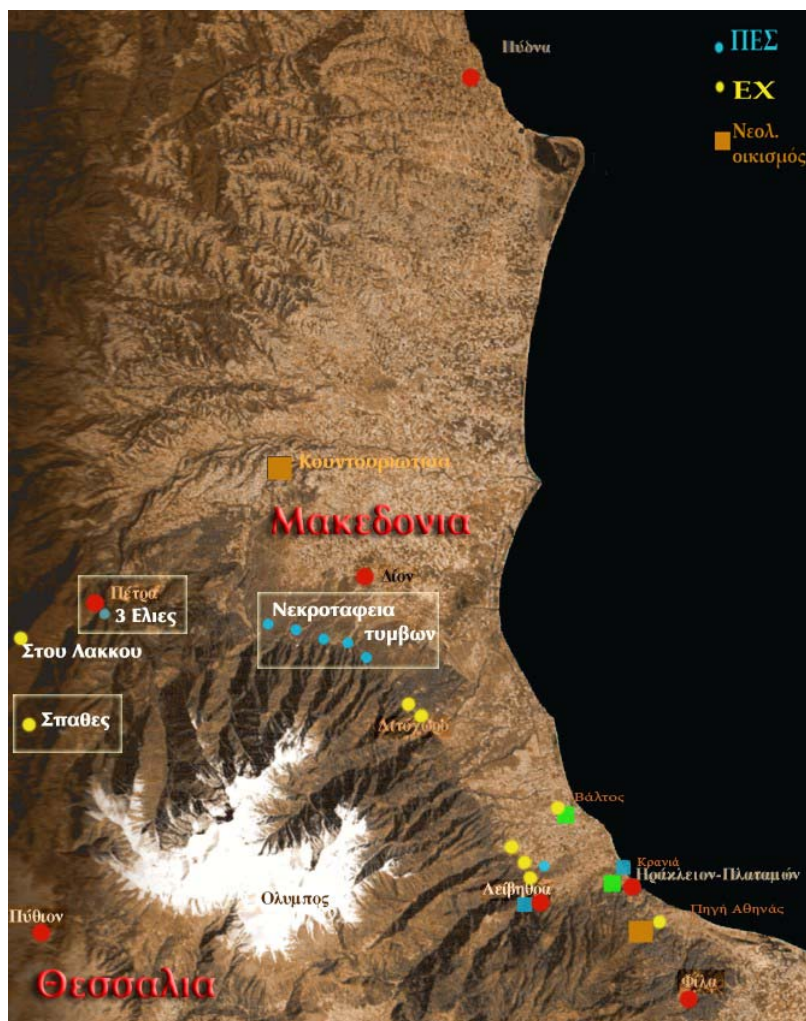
Πύδνα

ΠΕΣ
ΕΧ
Νεολ. οικισμός

Κουντουριώτισσα

Μακεδονια

Δίον

Πέτρα
3 Ελιες

Στου Λακκου

Νεκροταφεια τυμβων

Σπαθες

Αγ. Ανδρ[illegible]

Βάλτος

Κρανιά
Ηράκλειον-Πλαταμών

Λειβηθρα

Ολυμπος

Πηγή Αθηνάς

Πύθιον

Θεσσαλια

Φίλα